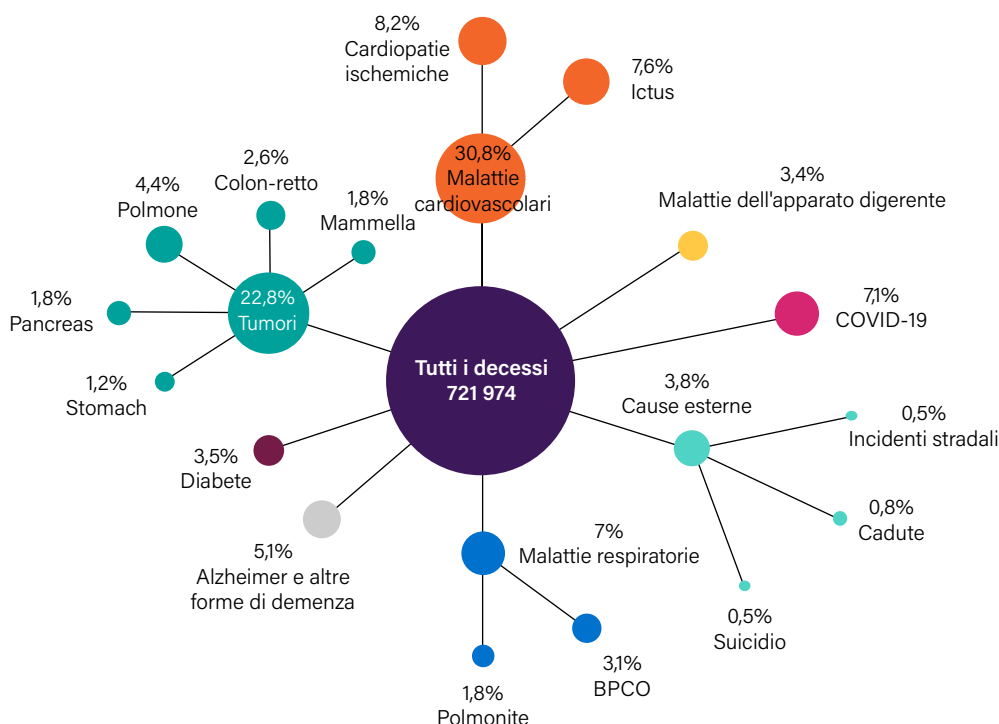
8,2%
Cardiopatie ischemiche

7,6%
Ictus

30,8%
Malattie cardiovascolari

3,4%
Malattie dell'apparato digerente

2,6%
Colon-retto

4,4%
Polmone

1,8%
Mammella

22,8%
Tumori

1,8%
Pancreas

1,2%
Stomach

7,1%
COVID-19

Tutti i decessi
721 974

3,8%
Cause esterne

0,5%
Incidenti stradali

3,5%
Diabete

0,8%
Cadute

5,1%
Alzheimer e altre forme di demenza

7%
Malattie respiratorie

0,5%
Suicidio

3,1%
BPCO

1,8%
Polmonite